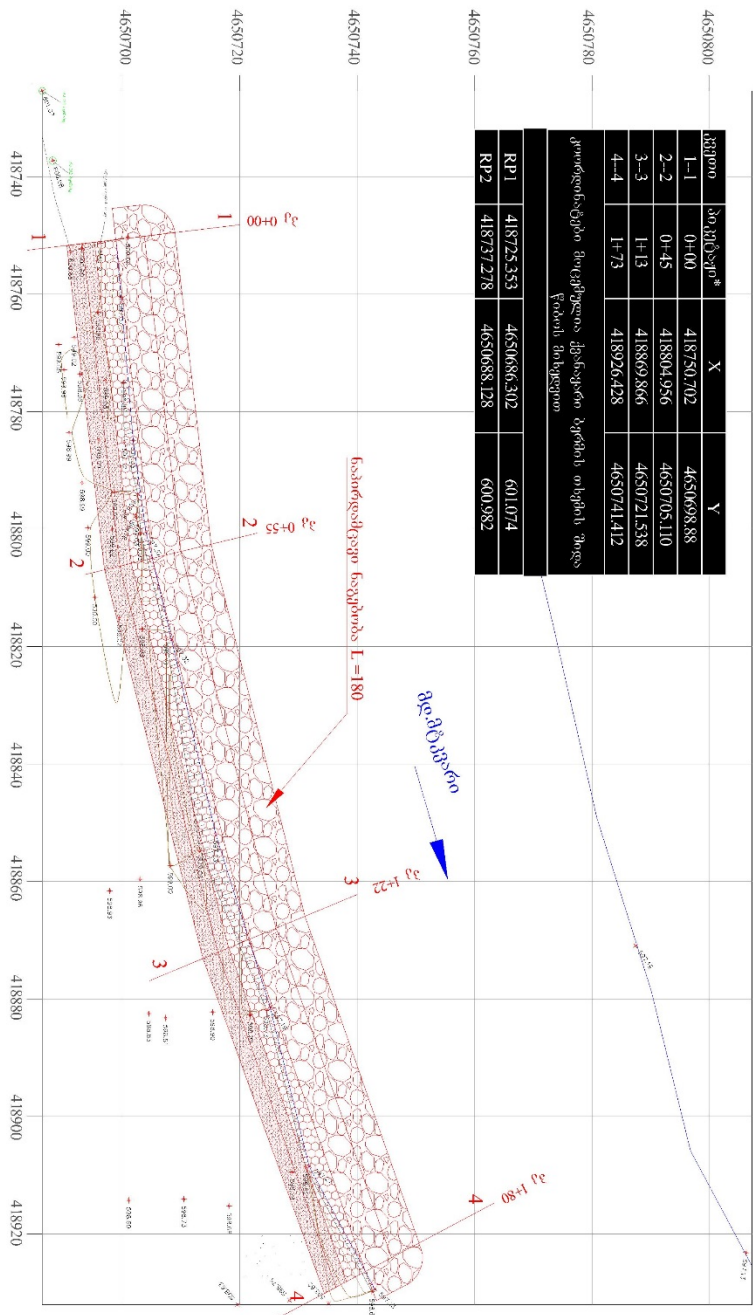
4650800
4650780
4650760
4650740
4650720
4650700

| კვეთი | პიკეტი* | X | Y |
|---|---|---|---|
| 1-1 | 0+00 | 418750.702 | 4650698.88 |
| 2-2 | 0+45 | 418804.956 | 4650705.110 |
| 3-3 | 1+13 | 418869.866 | 4650721.538 |
| 4-4 | 1+73 | 418926.428 | 4650741.412 |

კოორდინატები მოცემულია ქვანაყარი ბერმის თხემის ბოლო წერტილისათვის

| RP1 | 418725.353 | 4650686.302 | 601.074 |
|---|---|---|---|
| RP2 | 418737.278 | 4650688.128 | 600.982 |

პკ 0+00
1
1
პკ 0+55
2
2
ნაპირდამცავი ნაგებობა L=180
მდ.მტკვარი
პკ 1+22
3
3
პკ 1+80
4
4

418740
418760
418780
418800
418820
418840
418860
418880
418900
418920